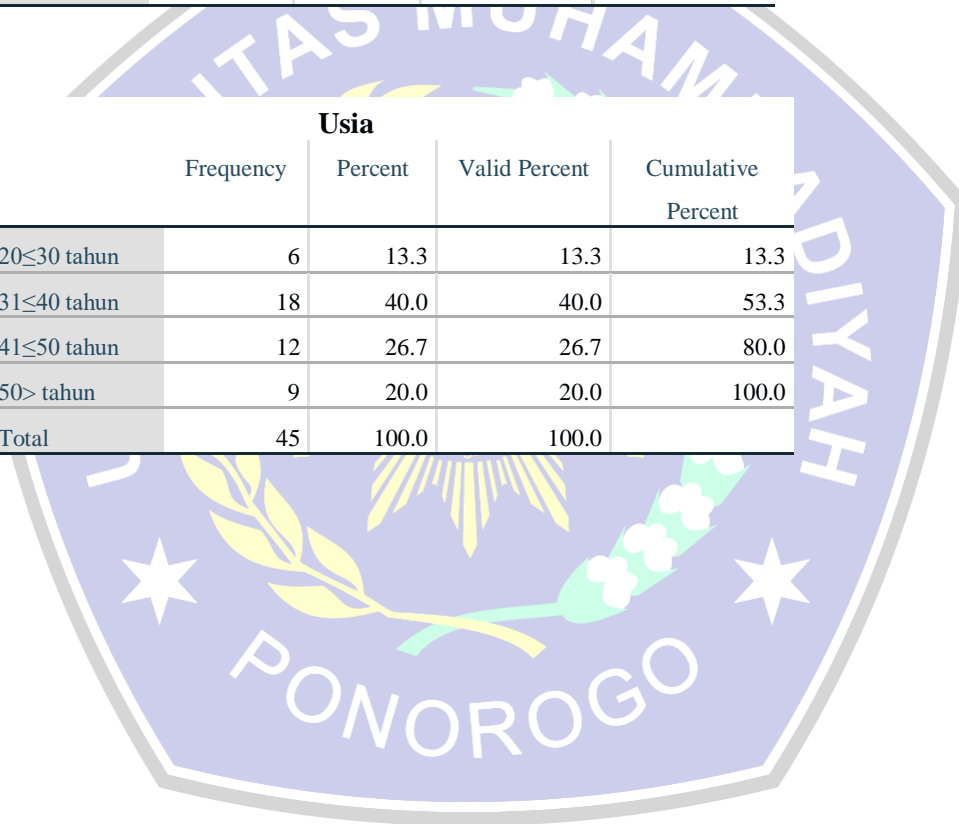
Usia

|  | Frequency | Percent | Valid Percent | Cumulative Percent |
|---|---|---|---|---|
| 20≤30 tahun | 6 | 13.3 | 13.3 | 13.3 |
| 31≤40 tahun | 18 | 40.0 | 40.0 | 53.3 |
| 41≤50 tahun | 12 | 26.7 | 26.7 | 80.0 |
| 50> tahun | 9 | 20.0 | 20.0 | 100.0 |
| Total | 45 | 100.0 | 100.0 |  |

TAS MUHAM DIYAH PONOROGO